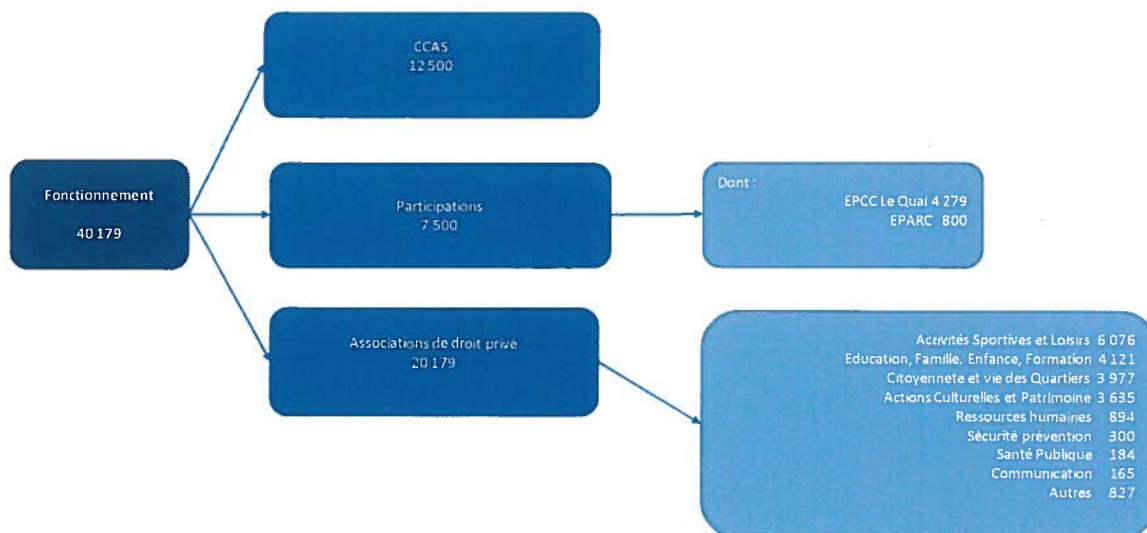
Fonctionnement

40 179

CCAS
12 500

Participations
7 500

Dont :
EPCC Le Quai 4 279
EPARC 800

Associations de droit privé
20 179

Activités Sportives et Loisirs 6 076
Education, Famille, Enfance, Formation 4 121
Citoyenneté et vie des Quartiers 3 977
Actions Culturelles et Patrimoine 3 635
Ressources humaines 894
Sécurité prévention 300
Santé Publique 184
Communication 165
Autres 827